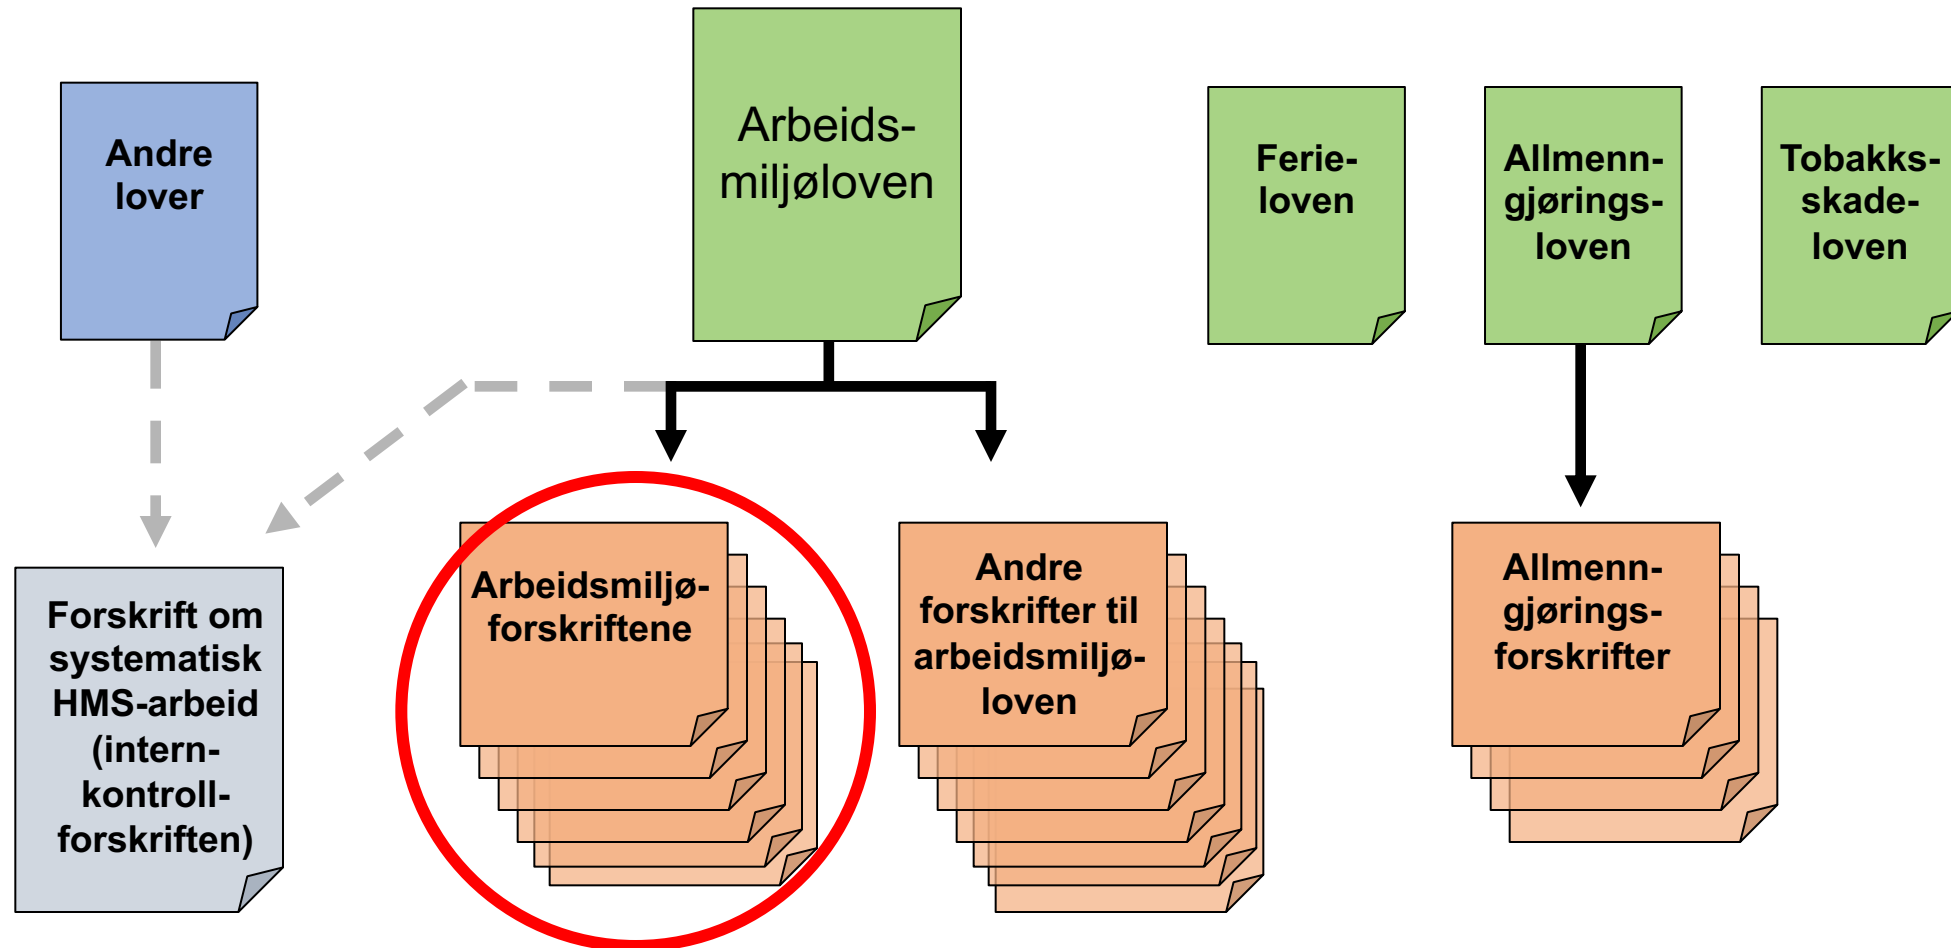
Andre lover

Arbeidsmiljøloven

Ferieloven

Allmenngjøringsloven

Tobakksskadeloven

Forskrift om systematisk HMS-arbeid (internkontrollforskriften)

Arbeidsmiljøforskriftene

Andre forskrifter til arbeidsmiljøloven

Allmenngjøringsforskrifter